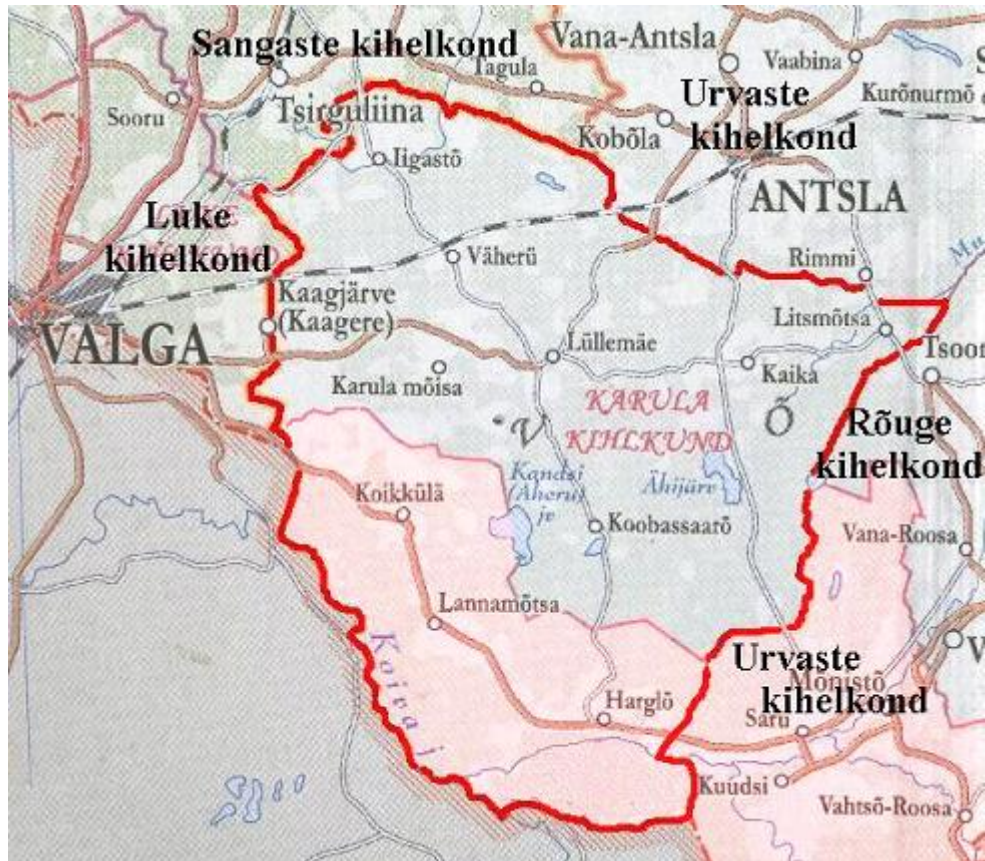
Sangaste kihelkond
Vana-Antsla
Vaabina
S
Tagula
Sooru
Tsirguliina
Urvaste kihelkond
Kurõnurmõ
Kobõla
Iigastõ
ANTSLA
Luke kihelkond
Väherü
Rimmi
Kaagjärve (Kaagere)
Litsmõtsa
VALGA
Lüllemäe
Tsoot
Karula mõisa
Kaika
KARULA KIHLKUND
V
Õ
Rõuge kihelkond
Kandsi (Aherü) jr
Ähijärv
Koikküla
Koobassaarõ
Vana-Roosa
Lannamõtsa
Koiva j
Urvaste kihelkond
Monistõ
Harglõ
Saru
V
Kuudsi
Vahtsõ-Roosa